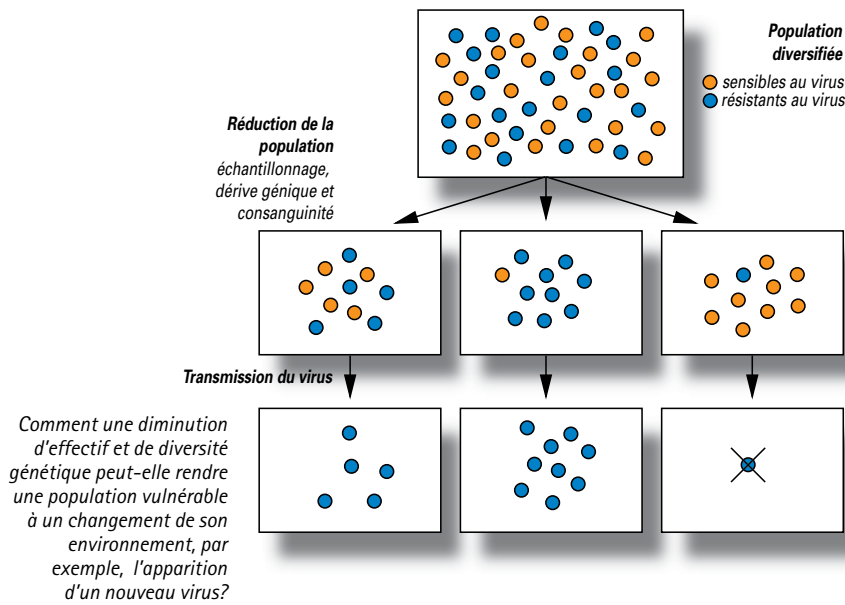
Population diversifiée
sensibles au virus
résistants au virus

Réduction de la population
échantillonnage, dérive génique et consanguinité

Transmission du virus

Comment une diminution d'effectif et de diversité génétique peut-elle rendre une population vulnérable à un changement de son environnement, par exemple, l'apparition d'un nouveau virus?